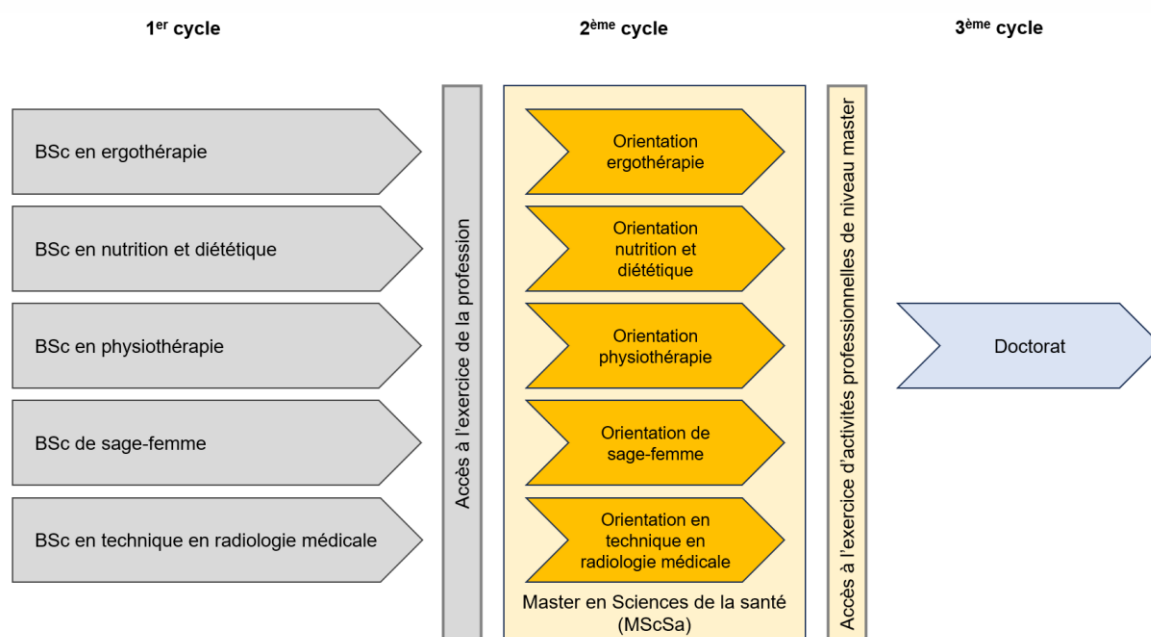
1$^{er}$ cycle

2$^{ème}$ cycle

3$^{ème}$ cycle

BSc en ergothérapie

BSc en nutrition et diététique

BSc en physiothérapie

BSc de sage-femme

BSc en technique en radiologie médicale

Accès à l'exercice de la profession

Orientation ergothérapie

Orientation nutrition et diététique

Orientation physiothérapie

Orientation de sage-femme

Orientation en technique en radiologie médicale

Master en Sciences de la santé (MScSa)

Accès à l'exercice d'activités professionnelles de niveau master

Doctorat